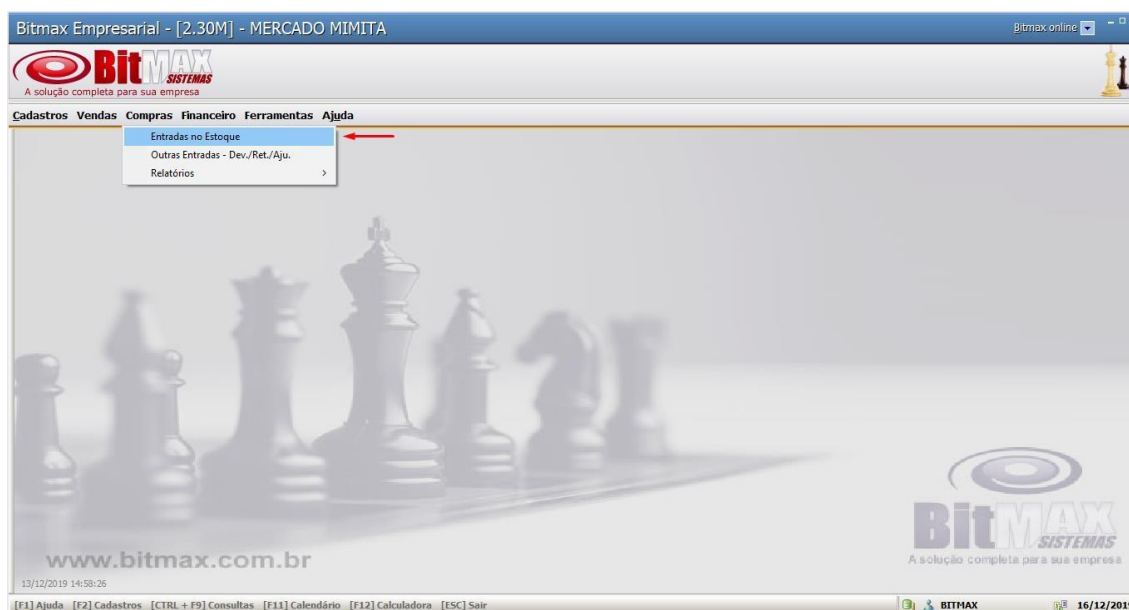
Bitmax Empresarial - [2.30M] - MERCADO MIMITA

Bitmax online

BitMAX SISTEMAS
A solução completa para sua empresa

Cadastros Vendas Compras Financeiro Ferramentas Ajuda

Entradas no Estoque
Outras Entradas - Dev./Ret./Aju.
Relatórios

www.bitmax.com.br

BitMAX SISTEMAS
A solução completa para sua empresa

13/12/2019 14:58:26

[F1] Ajuda [F2] Cadastros [CTRL + F9] Consultas [F11] Calendário [F12] Calculadora [ESC] Sair

BITMAX

16/12/201